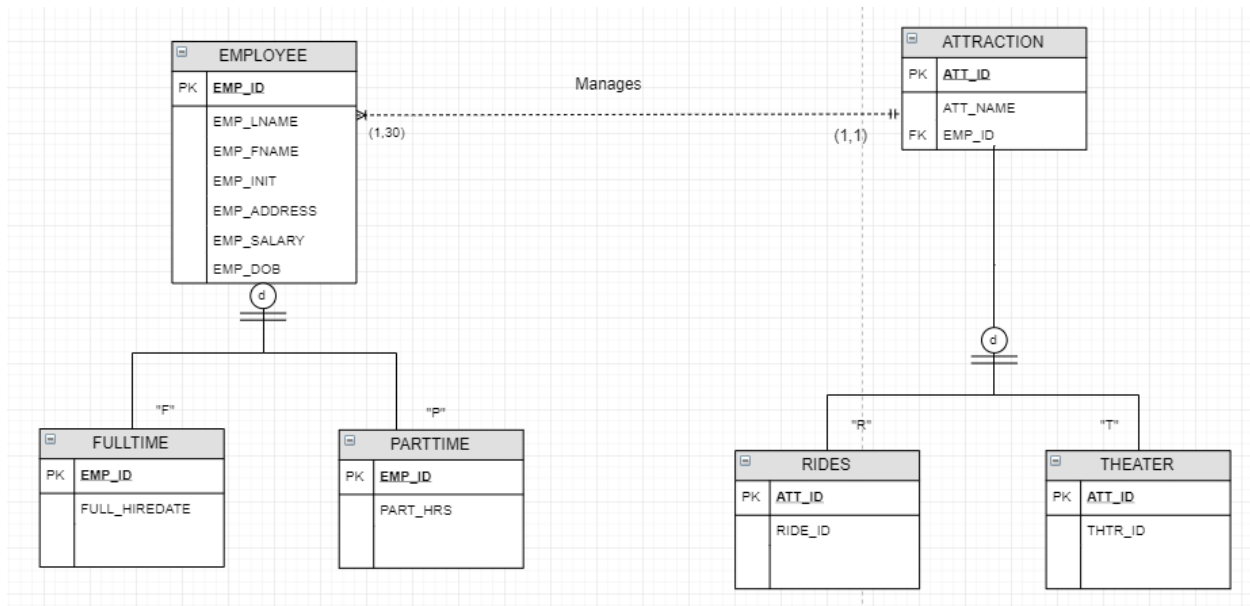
EMPLOYEE

| PK | EMP_ID |
|---|---|
| | EMP_LNAME |
| | EMP_FNAME |
| | EMP_INIT |
| | EMP_ADDRESS |
| | EMP_SALARY |
| | EMP_DOB |

Manages

(1,30)

(1,1)

ATTRACTION

| PK | ATT_ID |
|---|---|
| | ATT_NAME |
| FK | EMP_ID |

d

d

"F"

"P"

"R"

"T"

FULLTIME

| PK | EMP_ID |
|---|---|
| | FULL_HIREDATE |

PARTTIME

| PK | EMP_ID |
|---|---|
| | PART_HRS |

RIDES

| PK | ATT_ID |
|---|---|
| | RIDE_ID |

THEATER

| PK | ATT_ID |
|---|---|
| | THTR_ID |